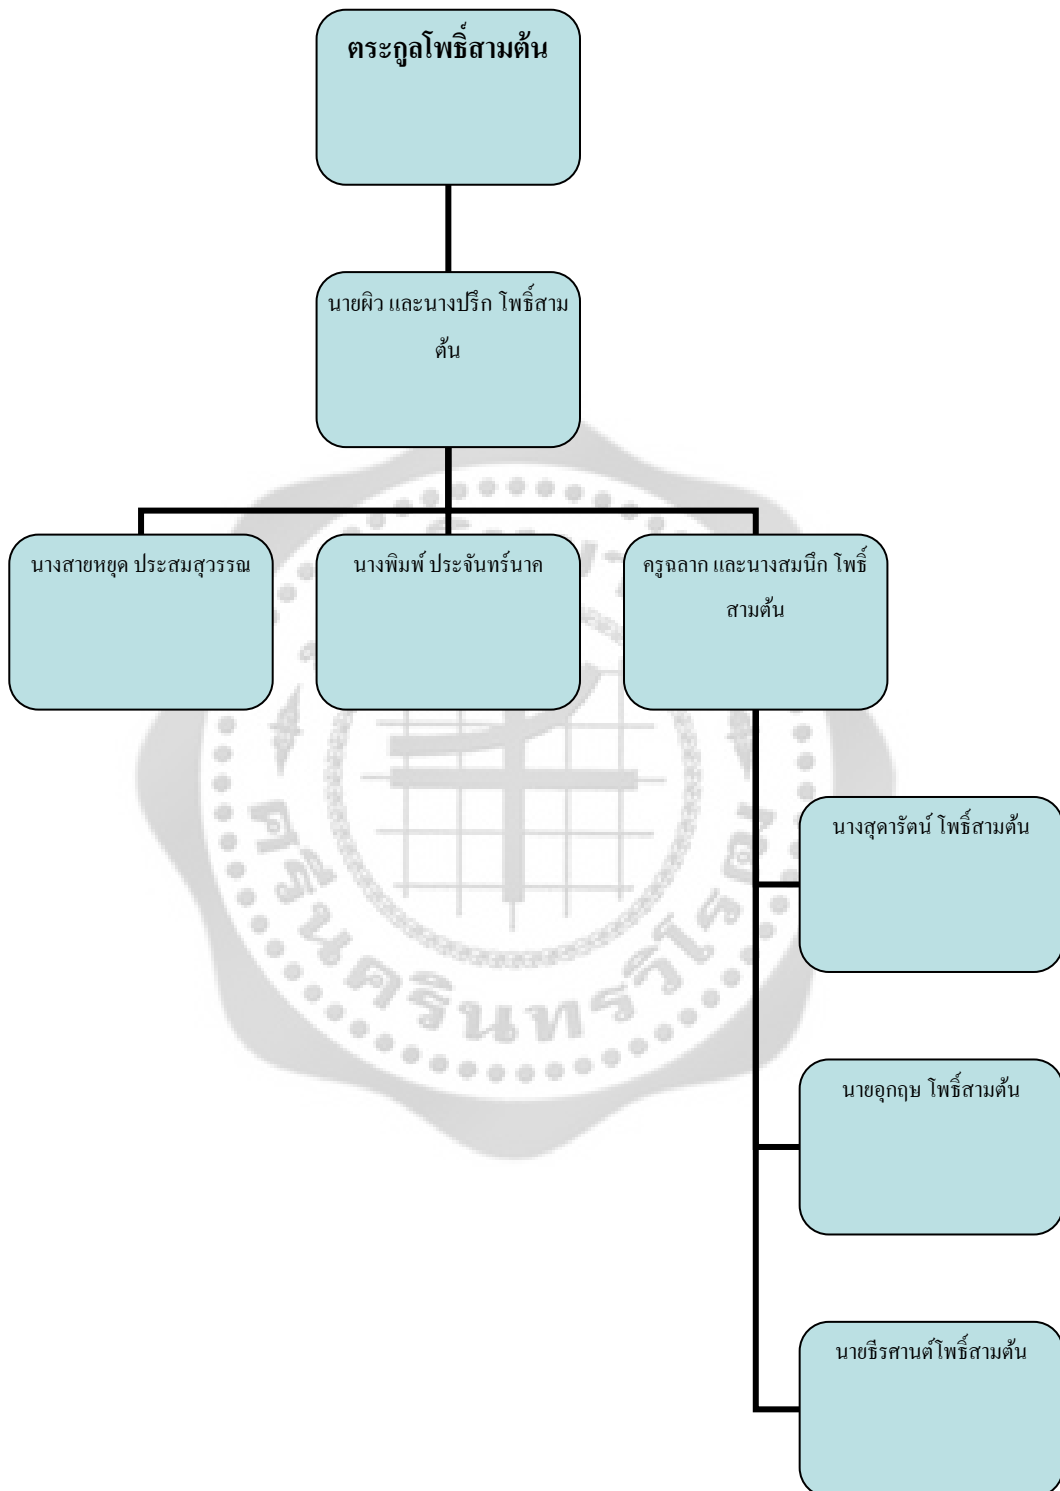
ตระกูลโพธิ์สามต้น

นายผิว และนางปรึก โพธิ์สามต้น

นางสายหยุด ประสมสุวรรณ

นางพิมพ์ ประจันทร์นาค

ครูฉลาก และนางสมนึก โพธิ์สามต้น

นางสุดารัตน์ โพธิ์สามต้น

นายอุกฤษ โพธิ์สามต้น

นายธีรศานต์โพธิ์สามต้น

ศรีนครินทรวิโรฒ